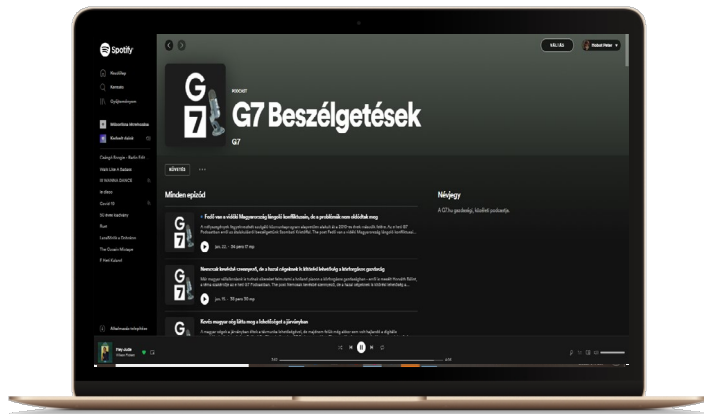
Spotify

Kezdőlap

Keresés

Gyűjteményem

Műsorlista létrehozása

Kedvelt dalok

KELL LÁS

Bodoni Péter

PODCAST

G7 Beszélgetések

G7

KÖVETÉS

...

Minden epizód

Névjegy

A G7 hu gazdasági, közéleti podcastje.

Frakcióvezet a vidéki Magyarországi lángoló konfliktusaink, de a problémák nem oldódtak meg

Nemcsak kevésbé csorgott, de a hazai cégeknek is kitörési lehetőség a kínai gazdaság

Kevés magyar vég látta meg a lokációgyat a járványban

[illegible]

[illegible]

Fény Jacke

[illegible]